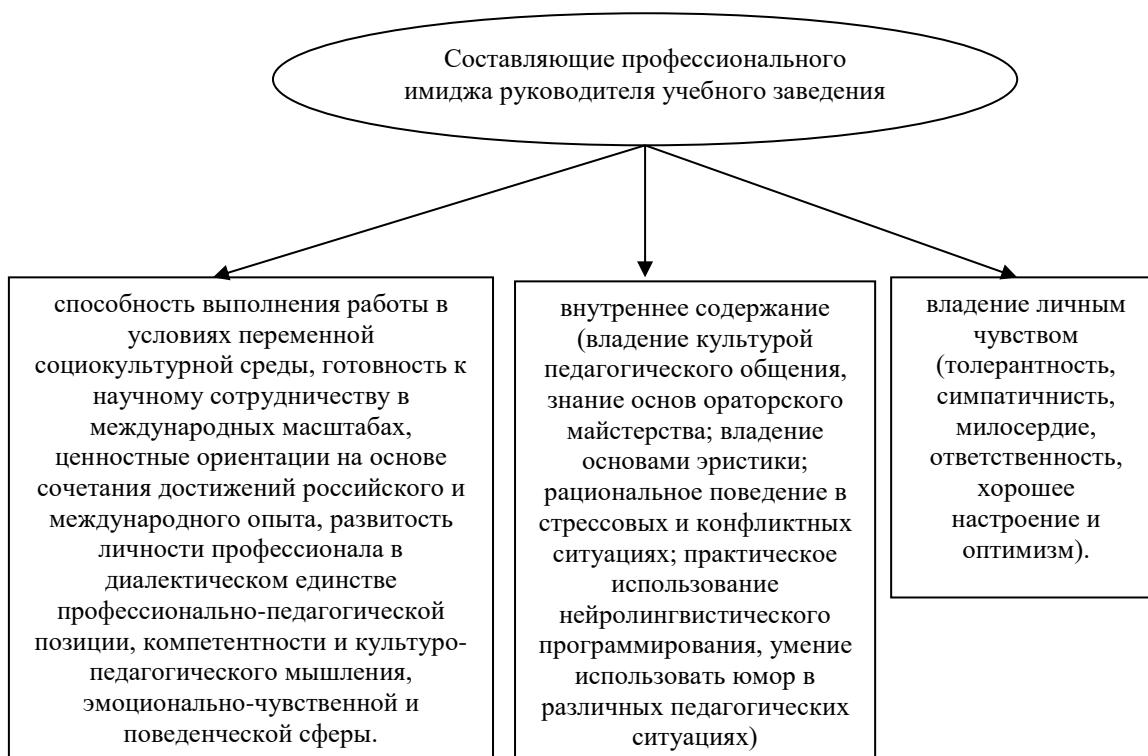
Составляющие профессионального имиджа руководителя учебного заведения

способность выполнения работы в условиях переменной социокультурной среды, готовность к научному сотрудничеству в международных масштабах, ценностные ориентации на основе сочетания достижений российского и международного опыта, развитость личности профессионала в диалектическом единстве профессионально-педагогической позиции, компетентности и культуро-педагогического мышления, эмоционально-чувственной и поведенческой сферы.

внутреннее содержание (владение культурой педагогического общения, знание основ ораторского майстерства; владение основами эристики; рациональное поведение в стрессовых и конфликтных ситуациях; практическое использование нейролингвистического программирования, умение использовать юмор в различных педагогических ситуациях)

владение личным чувством (толерантность, симпатичнисть, милосердие, ответственность, хорошее настроение и оптимизм).